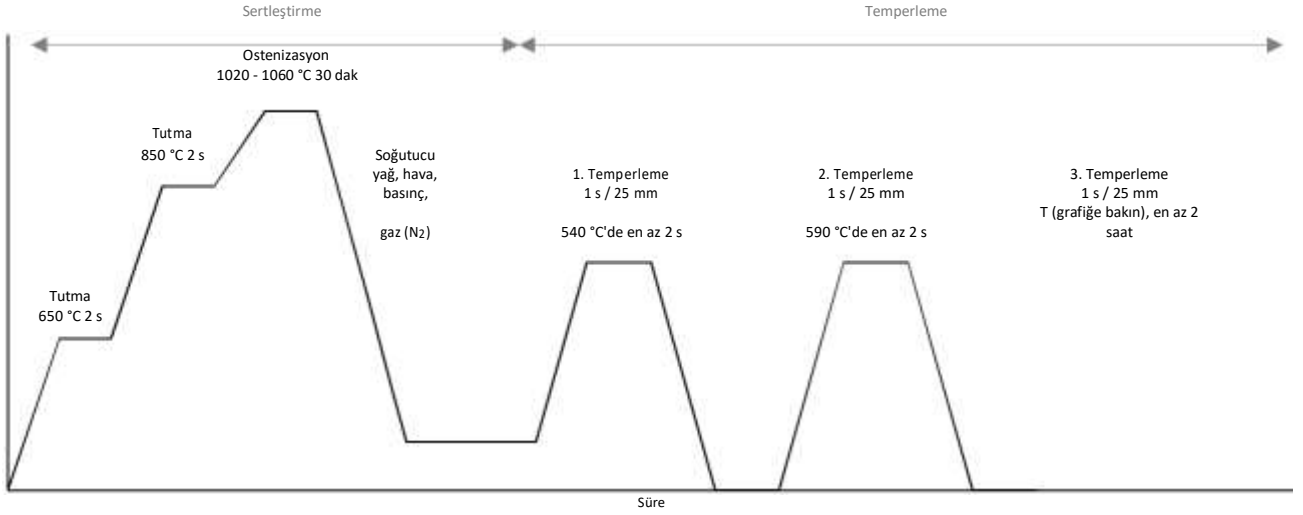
Sertleştirme

Temperleme

Ostenizasyon
1020 - 1060 °C 30 dak

Tutma
850 °C 2 s

Tutma
650 °C 2 s

Soğutucu
yağ, hava,
basınç,
gaz ($N_2$)

1. Temperleme
1 s / 25 mm
540 °C'de en az 2 s

2. Temperleme
1 s / 25 mm
590 °C'de en az 2 s

3. Temperleme
1 s / 25 mm
T (grafiğe bakın), en az 2 saat

Süre